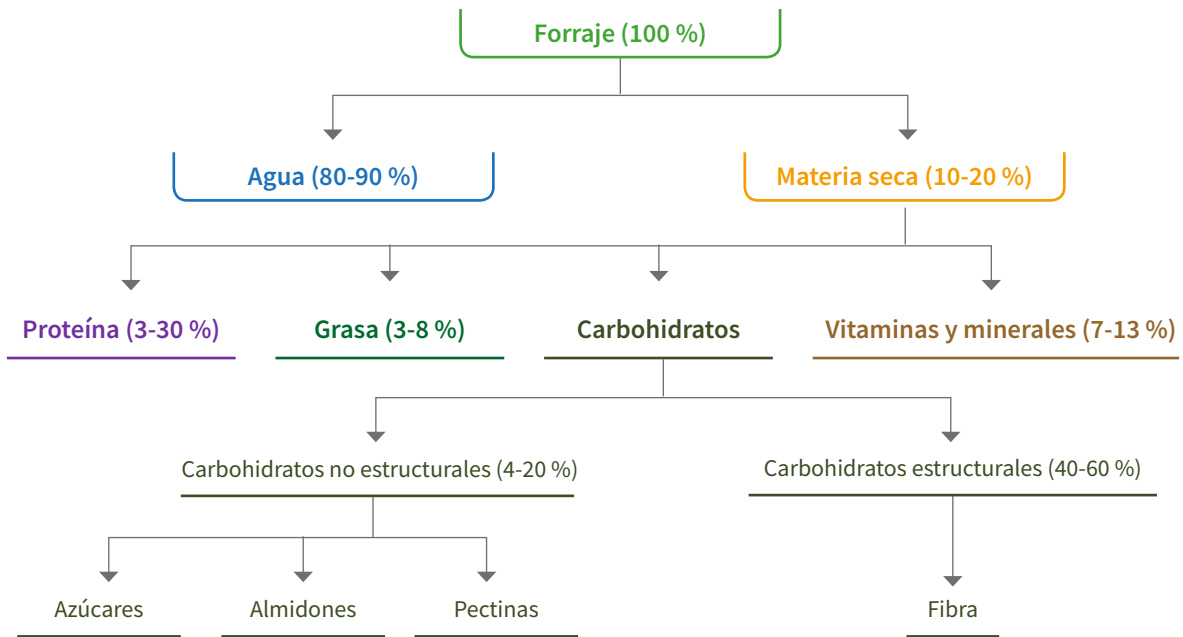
Forraje (100 %)

Agua (80-90 %)

Materia seca (10-20 %)

Proteína (3-30 %)

Grasa (3-8 %)

Carbohidratos

Vitaminas y minerales (7-13 %)

Carbohidratos no estructurales (4-20 %)

Carbohidratos estructurales (40-60 %)

Azúcares

Almidones

Pectinas

Fibra